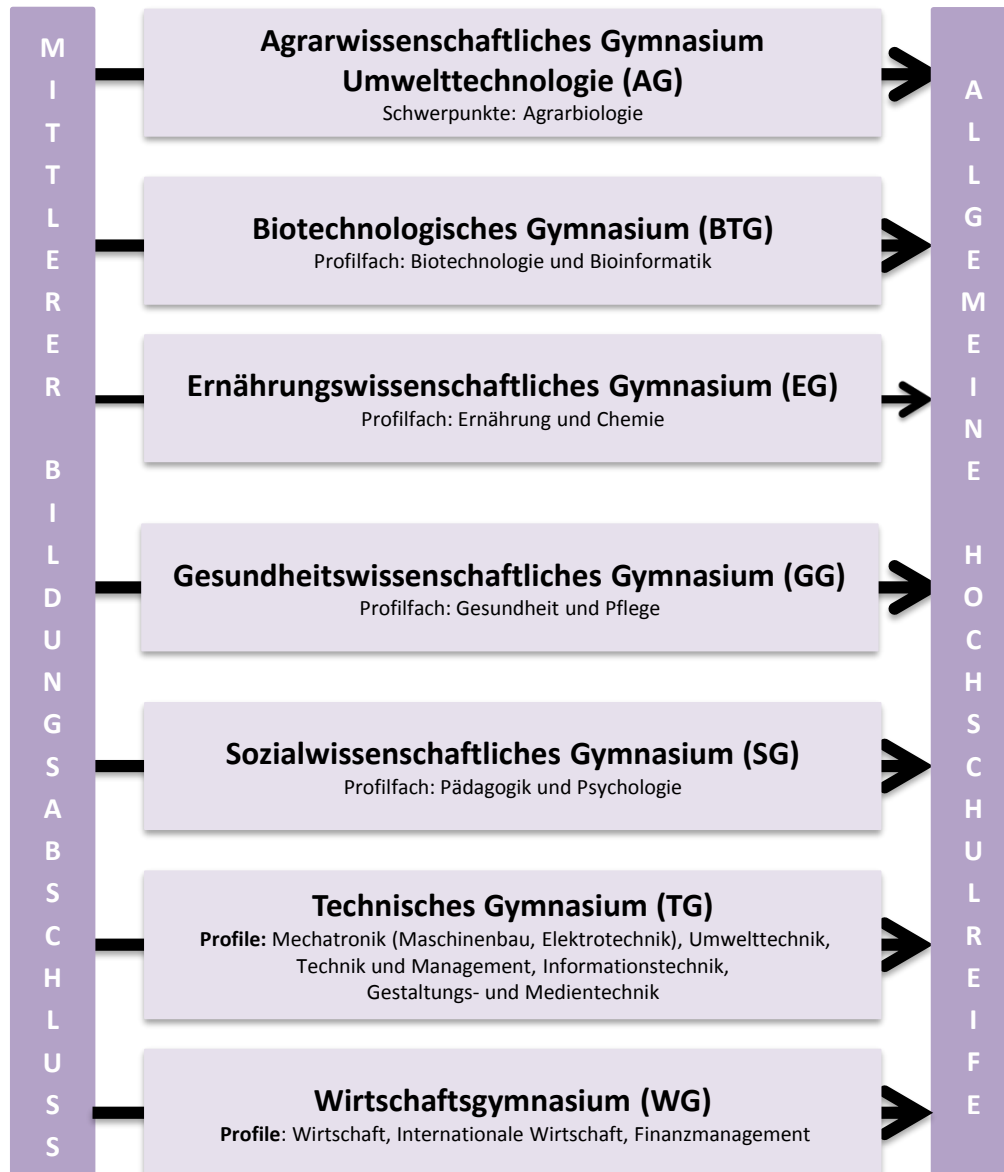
MITTLERER BILDUNGSABSCHLUSS

Agrarwissenschaftliches Gymnasium Umwelttechnologie (AG)
Schwerpunkte: Agrarbiologie

Biotechnologisches Gymnasium (BTG)
Profilfach: Biotechnologie und Bioinformatik

Ernährungswissenschaftliches Gymnasium (EG)
Profilfach: Ernährung und Chemie

Gesundheitswissenschaftliches Gymnasium (GG)
Profilfach: Gesundheit und Pflege

Sozialwissenschaftliches Gymnasium (SG)
Profilfach: Pädagogik und Psychologie

Technisches Gymnasium (TG)
Profile: Mechatronik (Maschinenbau, Elektrotechnik), Umwelttechnik, Technik und Management, Informationstechnik, Gestaltungs- und Medientechnik

Wirtschaftsgymnasium (WG)
Profile: Wirtschaft, Internationale Wirtschaft, Finanzmanagement

ALLGEMEINE HOCHSCHULREIFE